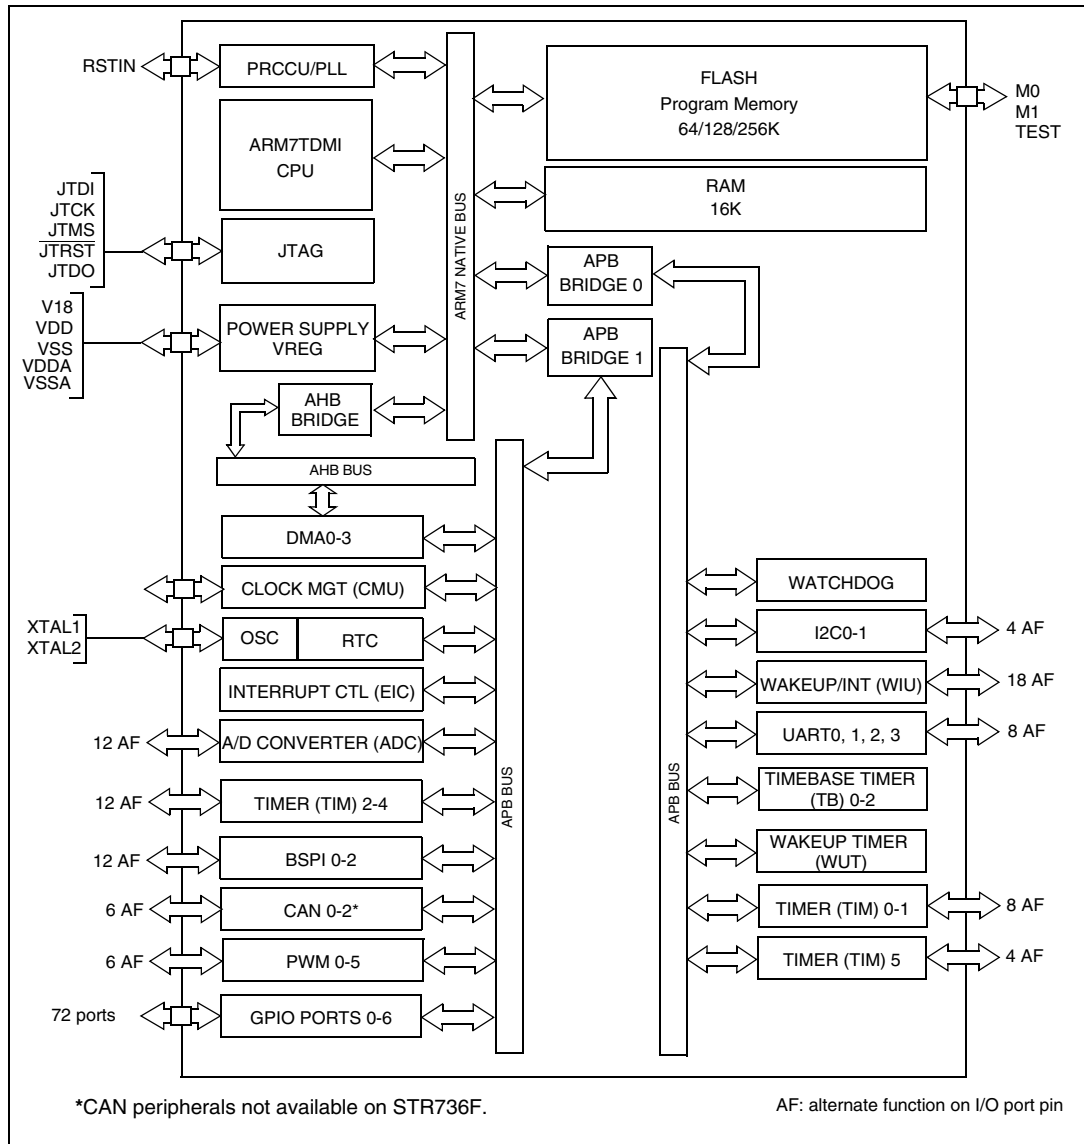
RSTIN
PRCCU/PLL
FLASH
Program Memory
64/128/256K
M0
M1
TEST
ARM7TDMI
CPU
ARM7 NATIVE BUS
RAM
16K
JTDI
JTCK
JTMS
$\overline{JTRST}$
JTDO
JTAG
APB
BRIDGE 0
V18
VDD
VSS
VDDA
VSSA
POWER SUPPLY
VREG
APB
BRIDGE 1
AHB
BRIDGE
AHB BUS
DMA0-3
CLOCK MGT (CMU)
WATCHDOG
XTAL1
XTAL2
OSC
RTC
I2C0-1
4 AF
INTERRUPT CTL (EIC)
WAKEUP/INT (WIU)
18 AF
12 AF
A/D CONVERTER (ADC)
UART0, 1, 2, 3
8 AF
APB BUS
APB BUS
12 AF
TIMER (TIM) 2-4
TIMEBASE TIMER
(TB) 0-2
12 AF
BSPI 0-2
WAKEUP TIMER
(WUT)
6 AF
CAN 0-2*
TIMER (TIM) 0-1
8 AF
6 AF
PWM 0-5
TIMER (TIM) 5
4 AF
72 ports
GPIO PORTS 0-6

*CAN peripherals not available on STR736F.
AF: alternate function on I/O port pin